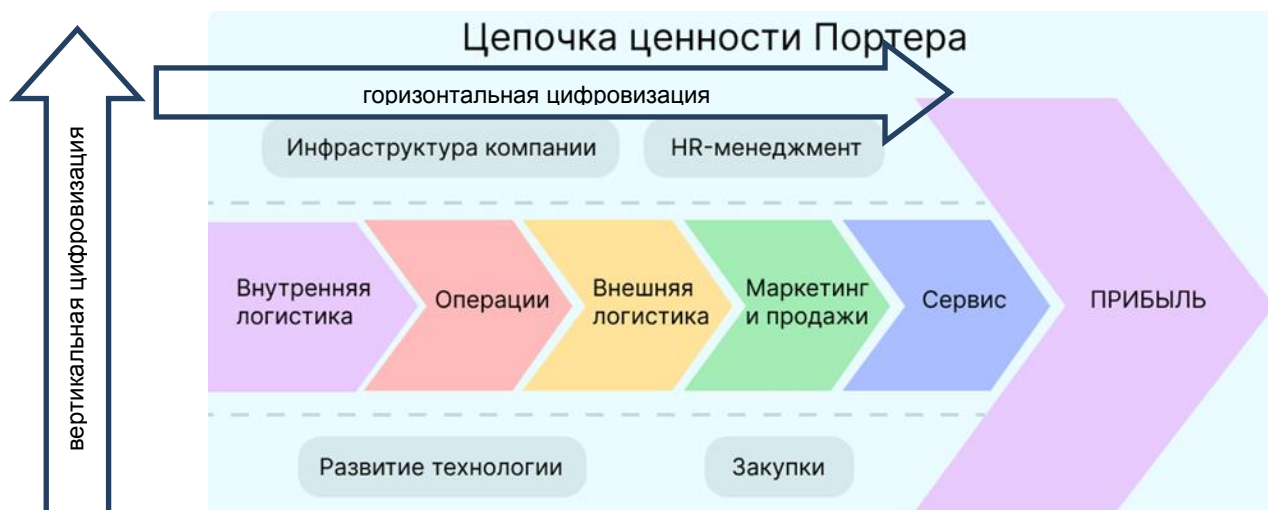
Цепочка ценности Портера

горизонтальная цифровизация

вертикальная цифровизация

Инфраструктура компании

HR-менеджмент

Внутренняя логистика

Операции

Внешняя логистика

Маркетинг и продажи

Сервис

ПРИБЫЛЬ

Развитие технологии

Закупки